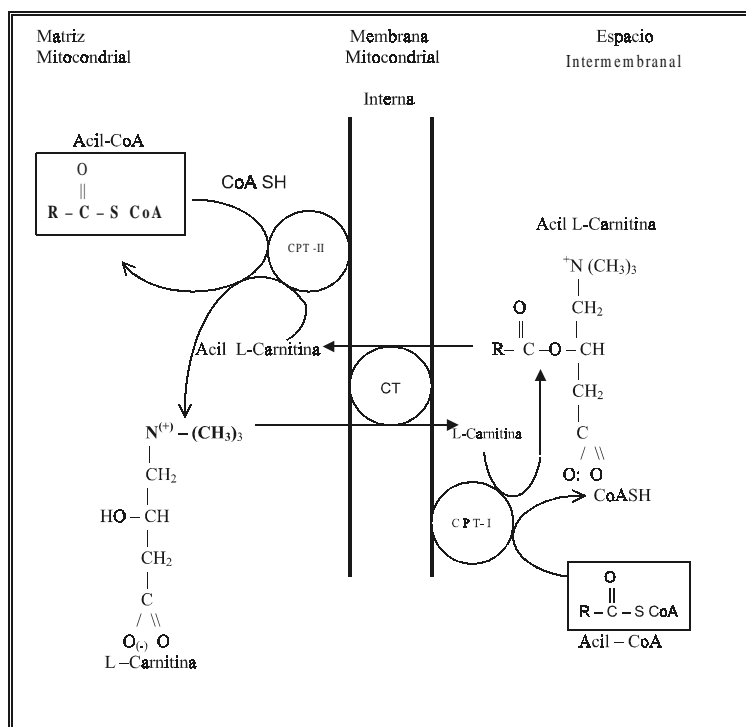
Matriz Mitocondrial

Membrana Mitocondrial

Interna

Espacio Intermembranal

Acil-CoA

O
||
R – C – S CoA

CoA SH

CPT -II

Acil L-Carnitina

$^{+}N(CH_3)_3$
|
$CH_2$
|
R– C –O – CH
||
O
|
$CH_2$
|
C
/ \\
O: O

Acil L-Carnitina

CT

$N^{(+)} – (CH_3)_3$
|
$CH_2$
|
HO – CH
|
$CH_2$
|
C
/ \\
$O_{(-)}$ O
L –Carnitina

L-Carnitina

CoASH

CPT-1

O
||
R – C – S CoA

Acil – CoA